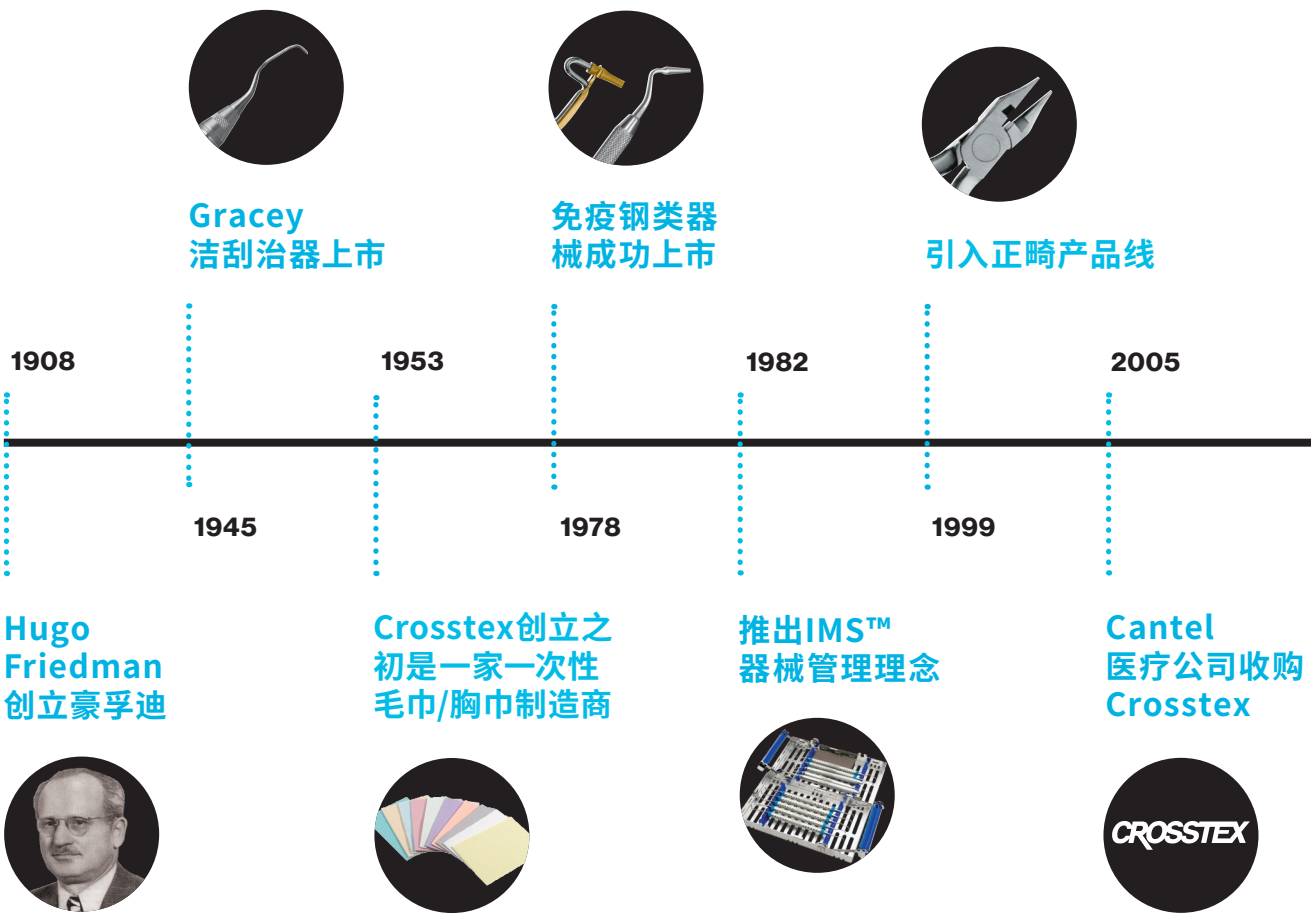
Gracey
洁刮治器上市

免疫钢类器
械成功上市

引入正畸产品线

1908

1953

1982

2005

1945

1978

1999

Hugo
Friedman
创立豪孚迪

Crosstex创立之
初是一家一次性
毛巾/胸巾制造商

推出IMS™
器械管理理念

Cantel
医疗公司收购
Crosstex

CROSSTEX